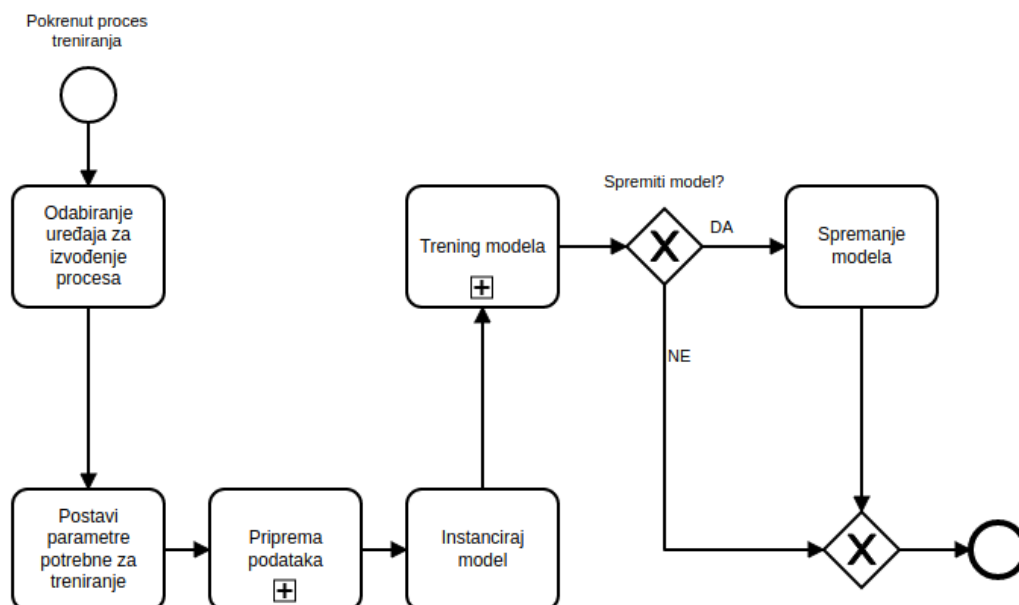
Pokrenut proces treniranja

Odabiranje uređaja za izvođenje procesa

Postavi parametre potrebne za treniranje

Priprema podataka

Instanciraj model

Trening modela

Spremiti model?

X

DA

Spremanje modela

NE

X